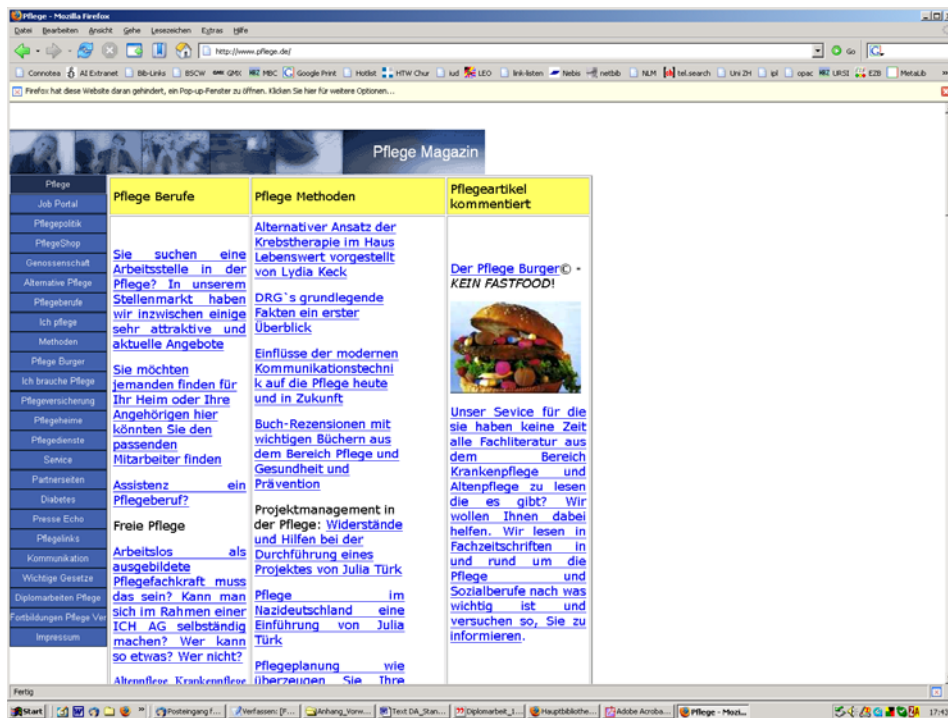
Pflege - Mozilla Firefox

Datei Bearbeiten Ansicht Gehe Lesezeichen Extras Hilfe

http://www.pflege.de/

Connotea AI Extranet Bib-Links BSCW GMX MBC Google Print Hotlist HTW Chur iud LEO link-listen Nebis netbib NLM tel.search Uni ZH ipl opac URSI EZB MetaLib

Firefox hat diese Website daran gehindert, ein Pop-up-Fenster zu öffnen. Klicken Sie hier für weitere Optionen...

Pflege Magazin

Pflege
Job Portal
Pflegepolitik
PflegeShop
Genossenschaft
Alternative Pflege
Pflegeberufe
Ich pflege
Methoden
Pflege Burger
Ich brauche Pflege
Pflegeversicherung
Pflegeheime
Pflegedienste
Service
Partnerseiten
Diabetes
Presse Echo
Pflegelinks
Kommunikation
Wichtige Gesetze
Diplomarbeiten Pflege
Fortbildungen Pflege Ver
Impressum

Pflege Berufe

Sie suchen eine Arbeitsstelle in der Pflege? In unserem Stellenmarkt haben wir inzwischen einige sehr attraktive und aktuelle Angebote

Sie möchten jemanden finden für Ihr Heim oder Ihre Angehörigen hier könnten Sie den passenden Mitarbeiter finden

Assistenz ein Pflegeberuf?

Freie Pflege

Arbeitslos als ausgebildete Pflegefachkraft muss das sein? Kann man sich im Rahmen einer ICH AG selbständig machen? Wer kann so etwas? Wer nicht?

Altenpflege Krankenpflege

Pflege Methoden

Alternativer Ansatz der Krebstherapie im Haus Lebenswert vorgestellt von Lydia Keck

DRG`s grundlegende Fakten ein erster Überblick

Einflüsse der modernen Kommunikationstechnik auf die Pflege heute und in Zukunft

Buch-Rezensionen mit wichtigen Büchern aus dem Bereich Pflege und Gesundheit und Prävention

Projektmanagement in der Pflege: Widerstände und Hilfen bei der Durchführung eines Projektes von Julia Türk

Pflege im Nazideutschland eine Einführung von Julia Türk

Pflegeplanung wie überzeugen Sie Ihre

Pflegeartikel kommentiert

Der Pflege Burger© - KEIN FASTFOOD!

Unser Service für die sie haben keine Zeit alle Fachliteratur aus dem Bereich Krankenpflege und Altenpflege zu lesen die es gibt? Wir wollen Ihnen dabei helfen. Wir lesen in Fachzeitschriften in und rund um die Pflege und Sozialberufe nach was wichtig ist und versuchen so, Sie zu informieren.

Fertig

Start | Posteingang f... | Verfassen: (F... | Anhang_Vorw... | Text DA_Stan... | Diplomarbeit_1... | Hauptbibliothe... | Adobe Acroba... | Pflege - Mozi... | 17:4